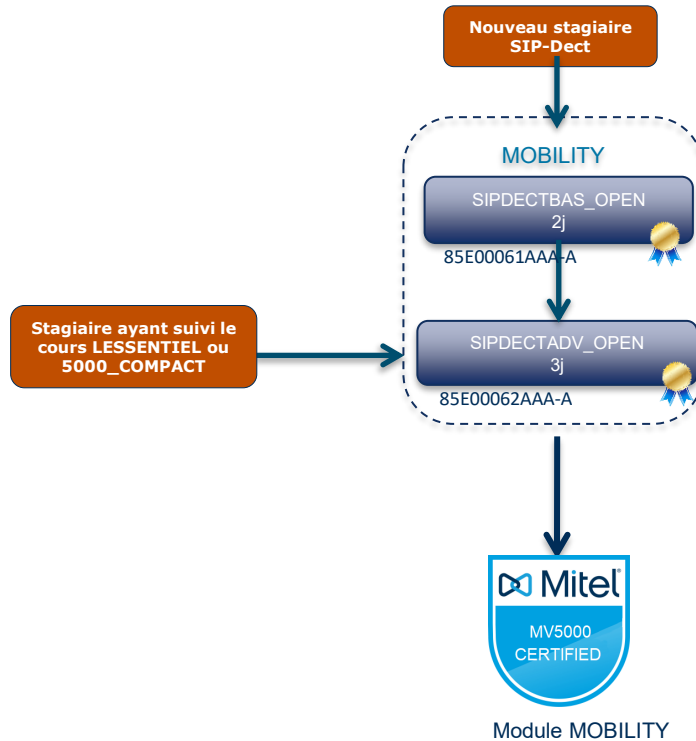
Nouveau stagiaire SIP-Dect

MOBILITY

SIPDECTBAS_OPEN
2j

85E00061AAA-A

Stagiaire ayant suivi le cours LESSENTIEL ou 5000_COMPACT

SIPDECTADV_OPEN
3j

85E00062AAA-A

Mitel

MV5000
CERTIFIED

Module MOBILITY